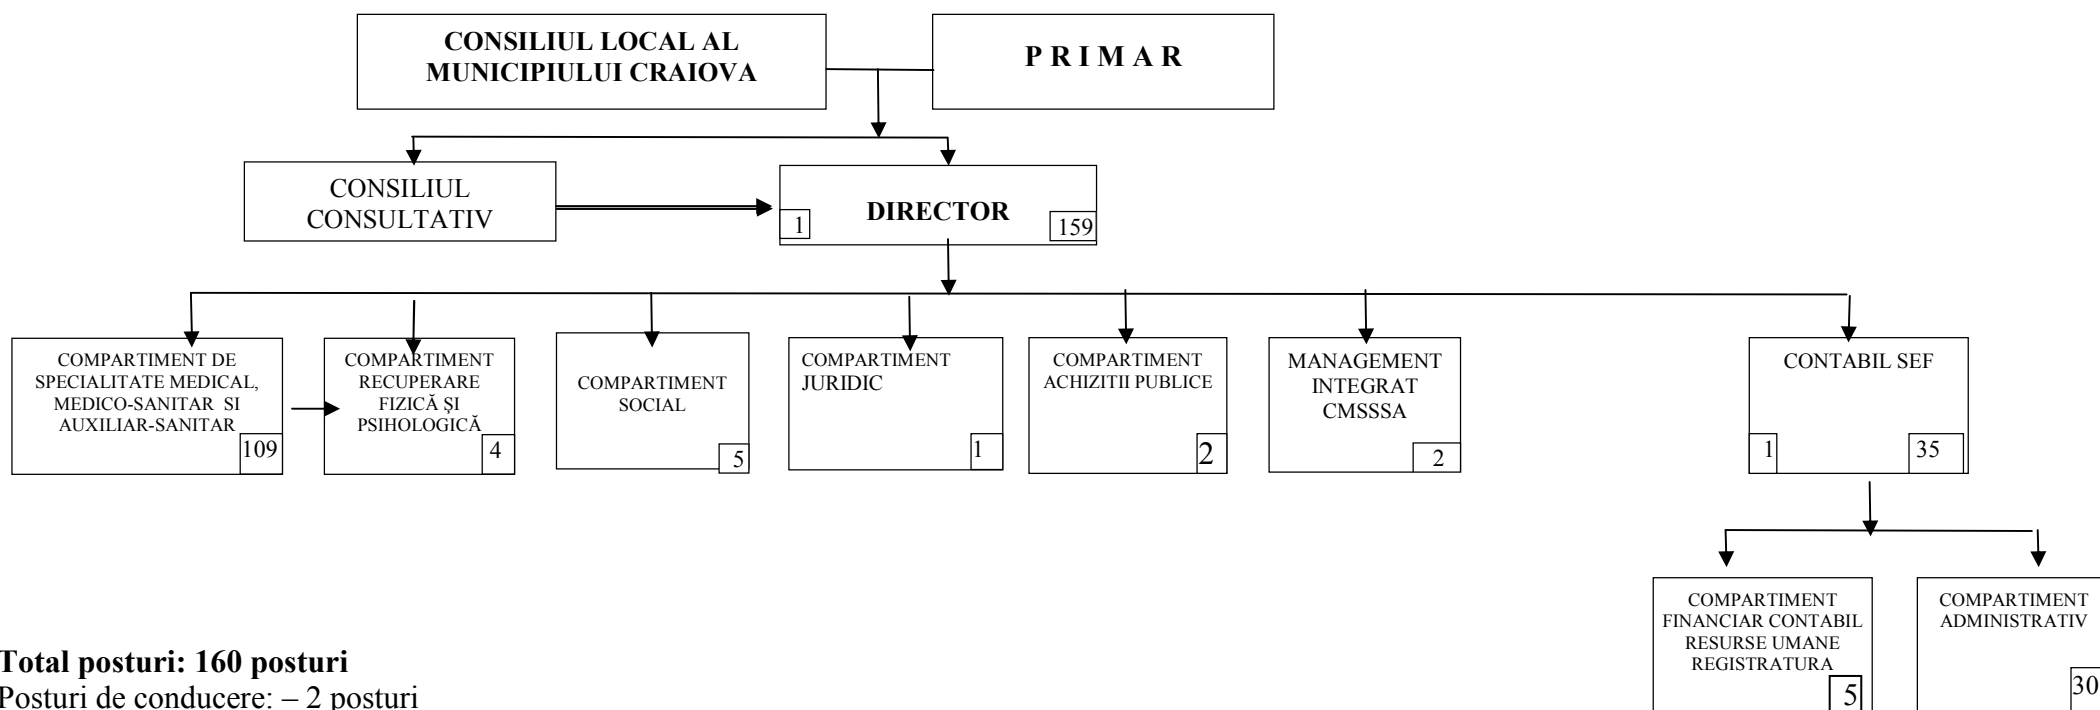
CONSILIUL LOCAL AL MUNICIPIULUI CRAIOVA

P R I M A R

CONSILIUL CONSULTATIV

1 DIRECTOR 159

COMPARTIMENT DE SPECIALITATE MEDICAL, MEDICO-SANITAR SI AUXILIAR-SANITAR 109

COMPARTIMENT RECUPERARE FIZICĂ ŞI PSIHOLOGICĂ 4

COMPARTIMENT SOCIAL 5

COMPARTIMENT JURIDIC 1

COMPARTIMENT ACHIZITII PUBLICE 2

MANAGEMENT INTEGRAT CMSSSA 2

CONTABIL SEF 1 35

COMPARTIMENT FINANCIAR CONTABIL RESURSE UMANE REGISTRATURA 5

COMPARTIMENT ADMINISTRATIV 30

**Total posturi: 160 posturi**
Posturi de conducere: – 2 posturi